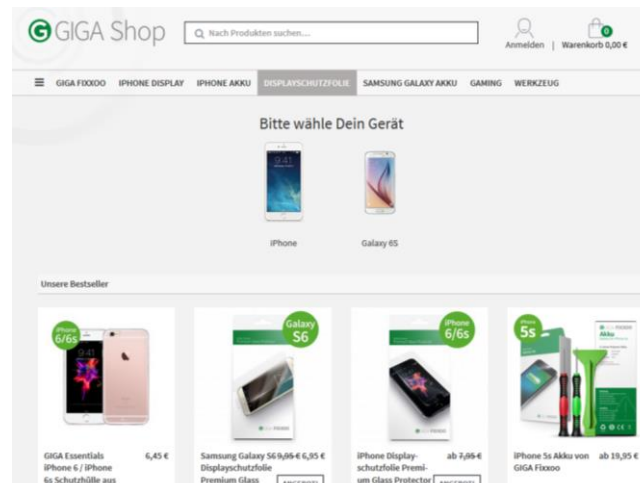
GIGA Shop

Nach Produkten suchen....

Anmelden | Warenkorb 0,00 €

0

GIGA FIXXOO IPHONE DISPLAY IPHONE AKKU DISPLAYSCHUTZFOLIE SAMSUNG GALAXY AKKU GAMING WERKZEUG

Bitte wähle Dein Gerät

9:41

iPhone

Galaxy 6S

Unsere Bestseller

iPhone 6/6s

9:41

GIGA Essentials iPhone 6 / iPhone 6s Schutzhülle aus

6,45 €

Galaxy S6

Samsung Galaxy S6 Displayschutzfolie Premium Glass

~~9,95 €~~ 6,95 €

ANSEHEN

iPhone 6/6s

iPhone Displayschutzfolie Premium Glass Protector

ab ~~7,95 €~~

ANSEHEN

5s

Akku

iPhone 5s Akku von GIGA Fixxoo

ab 19,95 €